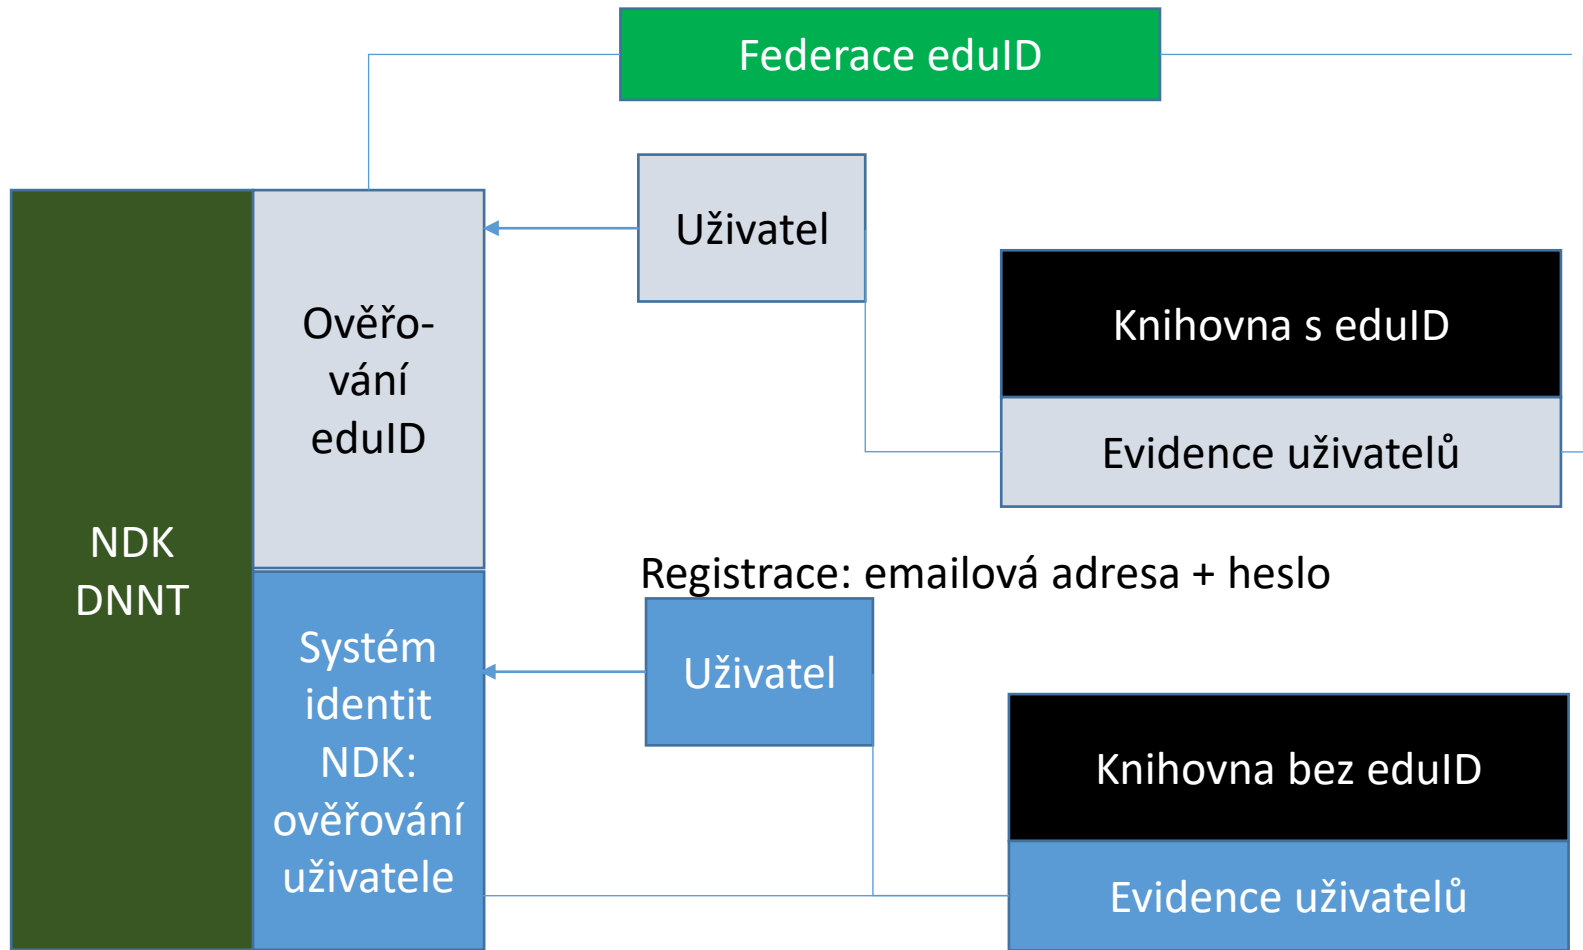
Federace eduID

Uživatel

Knihovna s eduID

Evidence uživatelů

NDK DNNT

Ověřování eduID

Registrace: emailová adresa + heslo

Systém identit NDK: ověřování uživatele

Uživatel

Knihovna bez eduID

Evidence uživatelů